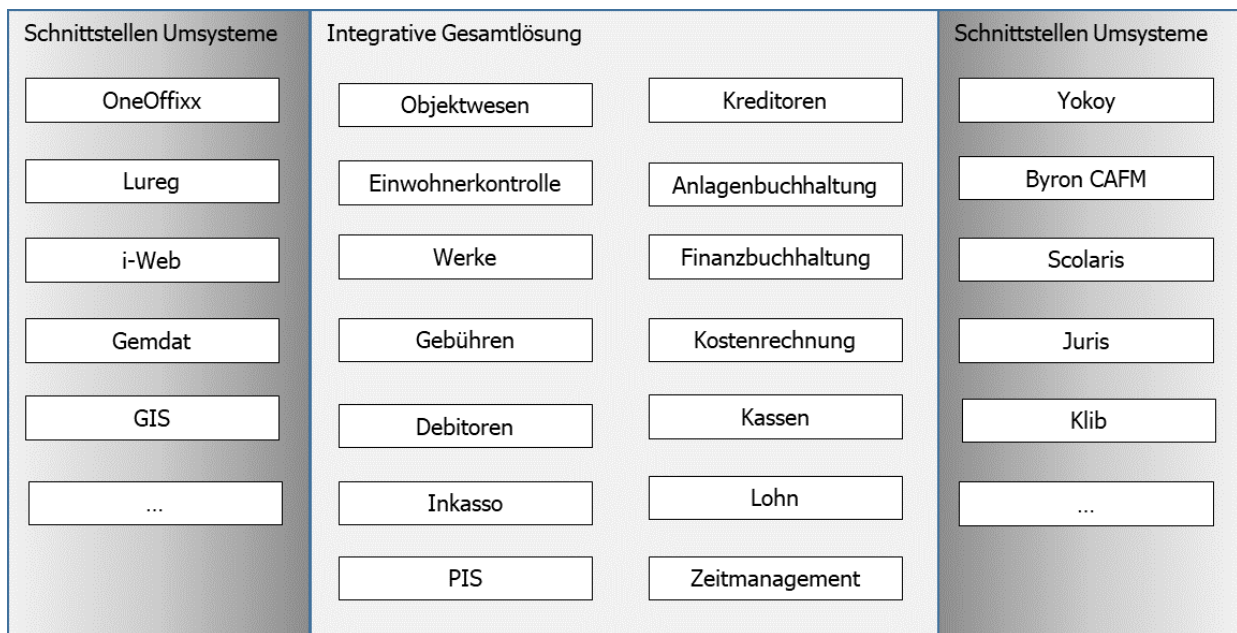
Schnittstellen Umsysteme

OneOffixx

Lureg

i-Web

Gemdat

GIS

...

Integrative Gesamtlösung

Objektwesen

Einwohnerkontrolle

Werke

Gebühren

Debitoren

Inkasso

PIS

Kreditoren

Anlagenbuchhaltung

Finanzbuchhaltung

Kostenrechnung

Kassen

Lohn

Zeitmanagement

Schnittstellen Umsysteme

Yokoy

Byron CAFM

Scolaris

Juris

Klib

...